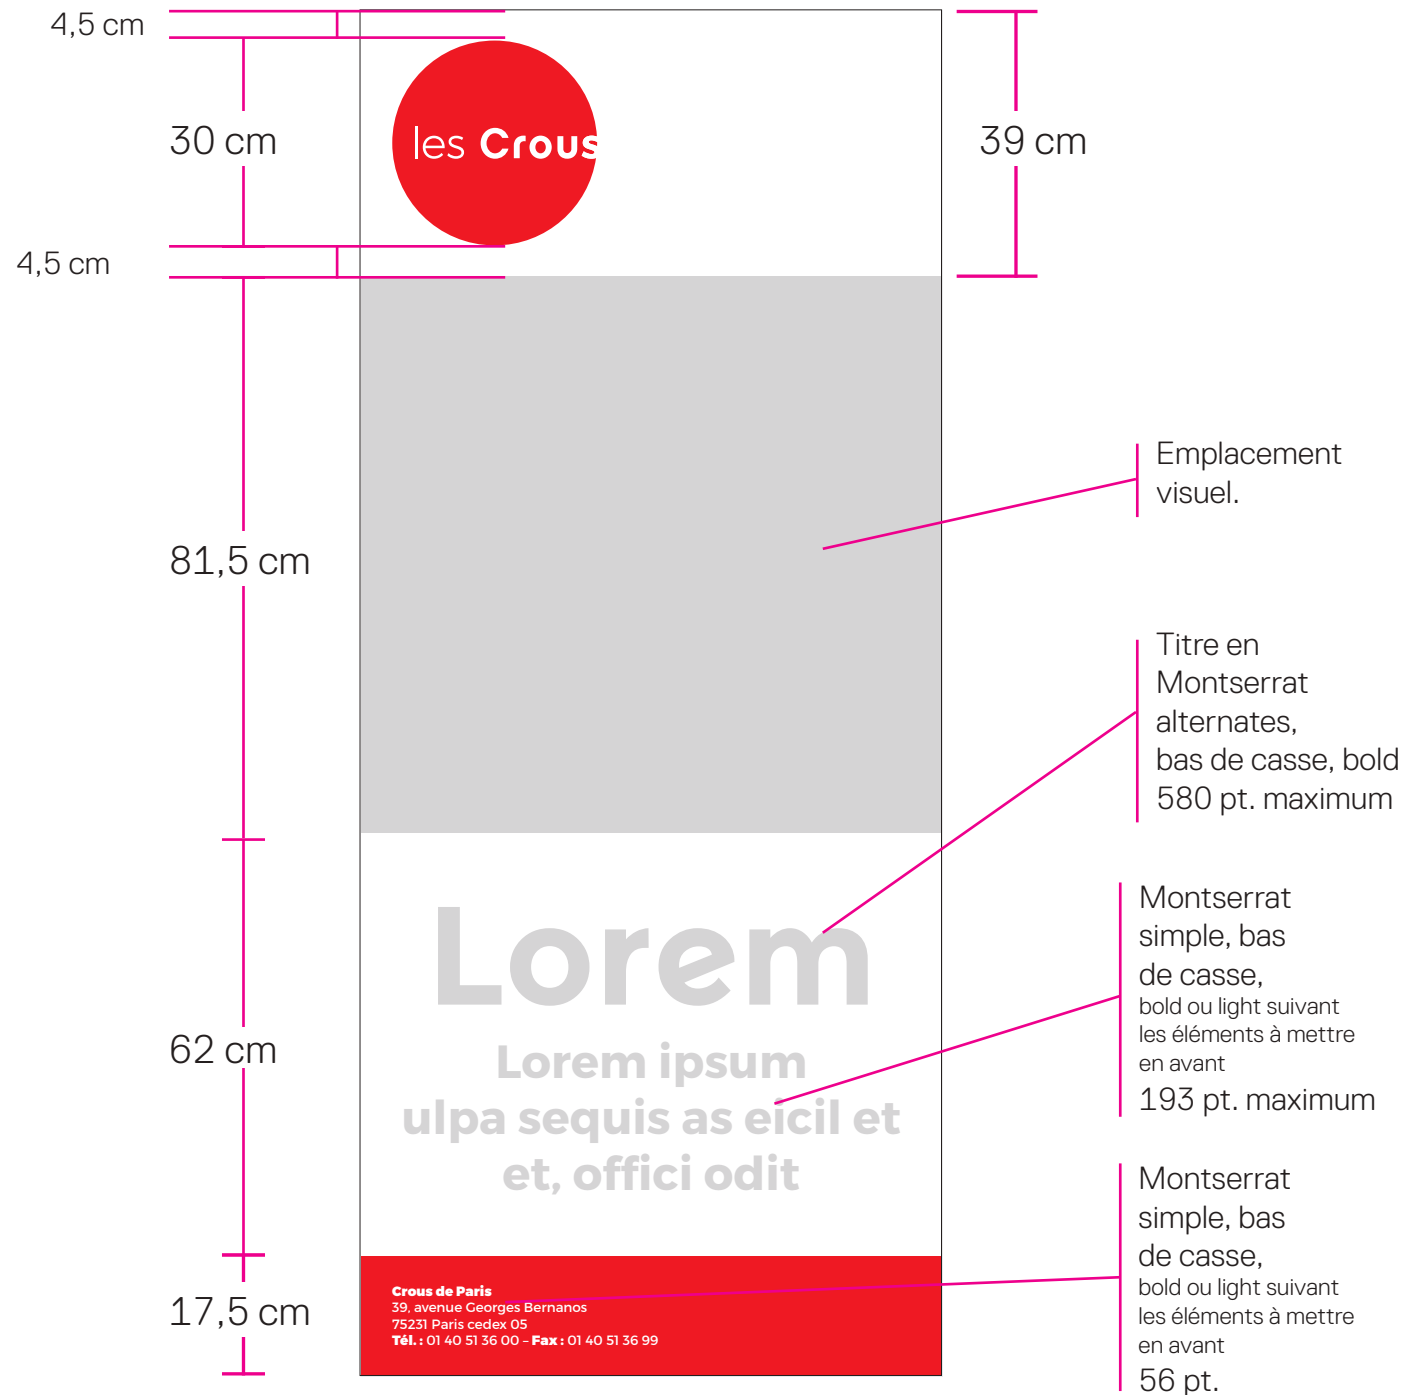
4,5 cm

30 cm

4,5 cm

les Crous

39 cm

81,5 cm

Emplacement visuel.

Titre en Montserrat alternates, bas de casse, bold 580 pt. maximum

Lorem

62 cm

Lorem ipsum
ulpa sequis as eicil et
et, offici odit

Montserrat simple, bas de casse,
bold ou light suivant les éléments à mettre en avant
193 pt. maximum

17,5 cm

Crous de Paris
39, avenue Georges Bernanos
75231 Paris cedex 05
Tél. : 01 40 51 36 00 – Fax : 01 40 51 36 99

Montserrat simple, bas de casse,
bold ou light suivant les éléments à mettre en avant
56 pt.